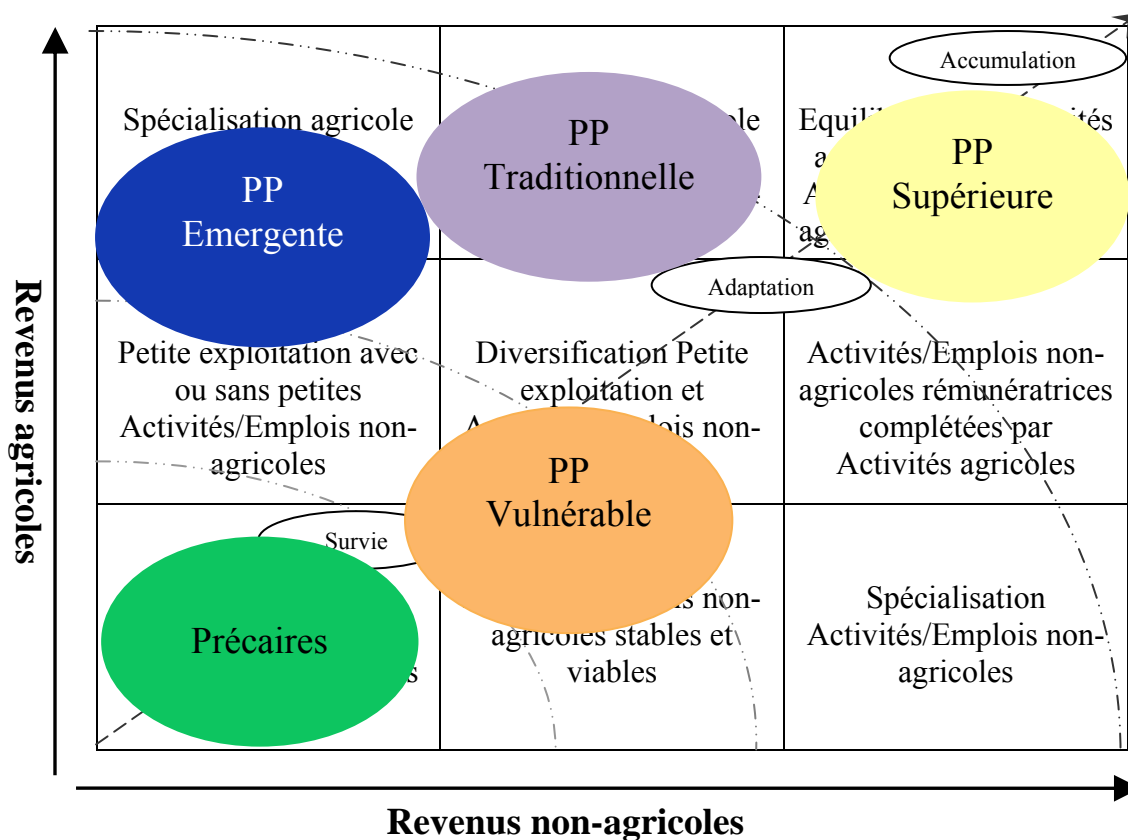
Revenus agricoles

Accumulation

Spécialisation agricole

PP Traditionnelle

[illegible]le

Equili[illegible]ités a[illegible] A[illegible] ag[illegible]

PP Supérieure

PP Emergente

Adaptation

Petite exploitation avec ou sans petites Activités/Emplois non-agricoles

Diversification Petite exploitation et A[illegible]lois non-

Activités/Emplois non-agricoles rémunératrices complétées par Activités agricoles

PP Vulnérable

Survie

Précaires

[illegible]s

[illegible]s non-agricoles stables et viables

Spécialisation Activités/Emplois non-agricoles

Revenus non-agricoles